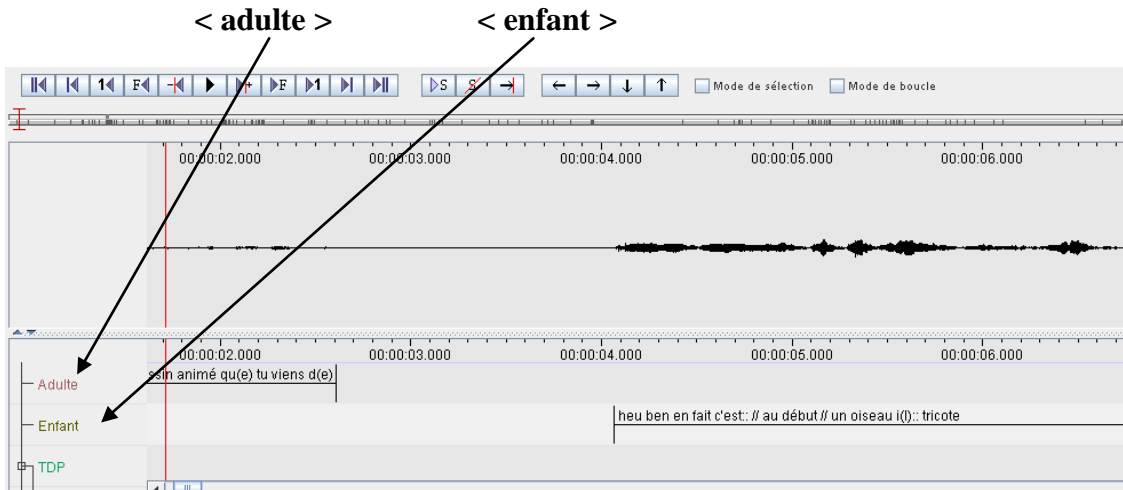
< adulte >    < enfant >

1◀ F◀ ▶ ▶F ▶1 ▷S S →
← → ↓ ↑
Mode de sélection
Mode de boucle

00:00:02.000 00:00:03.000 00:00:04.000 00:00:05.000 00:00:06.000

00:00:02.000 00:00:03.000 00:00:04.000 00:00:05.000 00:00:06.000

Adulte
ssin animé qu(e) tu viens d(e)

Enfant
heu ben en fait c'est:: // au début // un oiseau i(l):: tricote

TDP